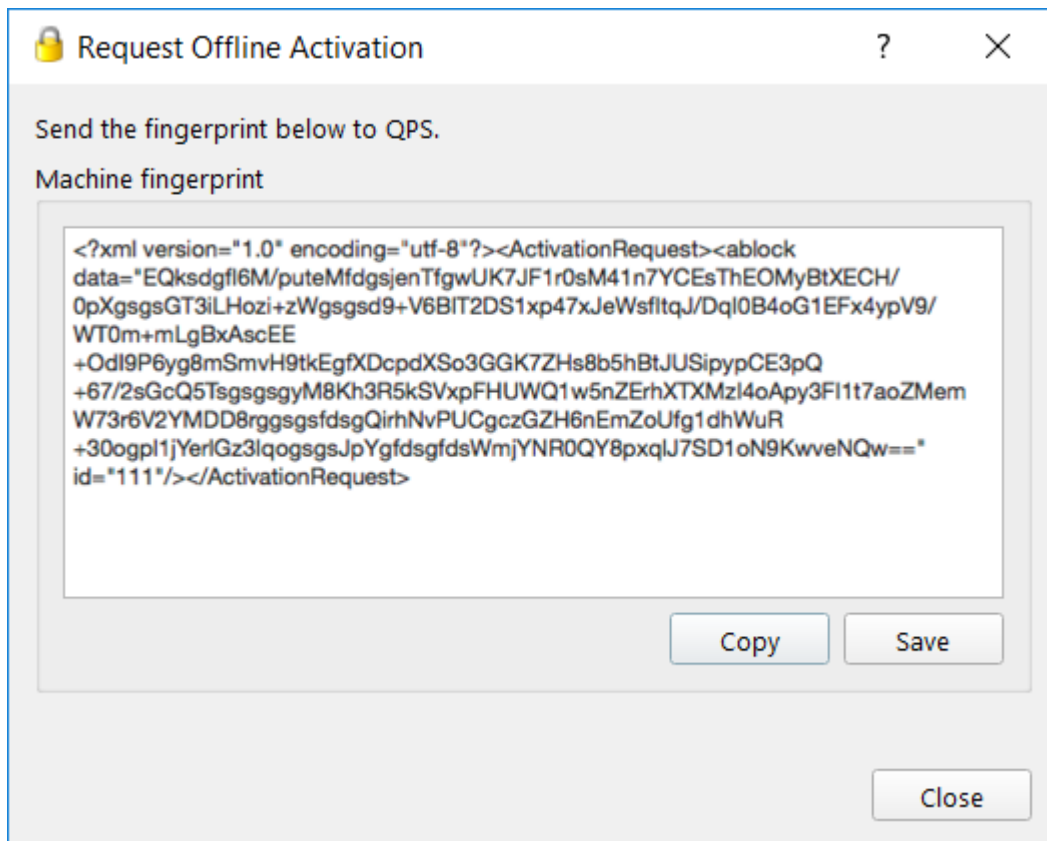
Request Offline Activation ? ×

Send the fingerprint below to QPS.

Machine fingerprint

<?xml version="1.0" encoding="utf-8"?><ActivationRequest><ablock data="EQksdgfl6M/puteMfdgsjenTfgwUK7JF1r0sM41n7YCEsThEOMyBtXECH/ 0pXgsgsGT3iLHozi+zWgsgsd9+V6BlT2DS1xp47xJeWsfltqJ/Dql0B4oG1EFx4ypV9/ WT0m+mLgBxAscEE +Odl9P6yg8mSmvH9tkEgfXDcpdXSo3GGK7ZHs8b5hBtJUSipypCE3pQ +67/2sGcQ5TsgsgsgyM8Kh3R5kSVxpFHUWQ1w5nZErhXTXMzl4oApy3Fl1t7aoZMem W73r6V2YMDD8rggsgsfdsgQirhNvPUCgczGZH6nEmZoUfg1dhWuR +30ogpl1jYerlGz3lqogsgsJpYgfdsgfdsWmjYNR0QY8pxqlJ7SD1oN9KwveNQw==" id="111"/></ActivationRequest>

Copy Save

Close